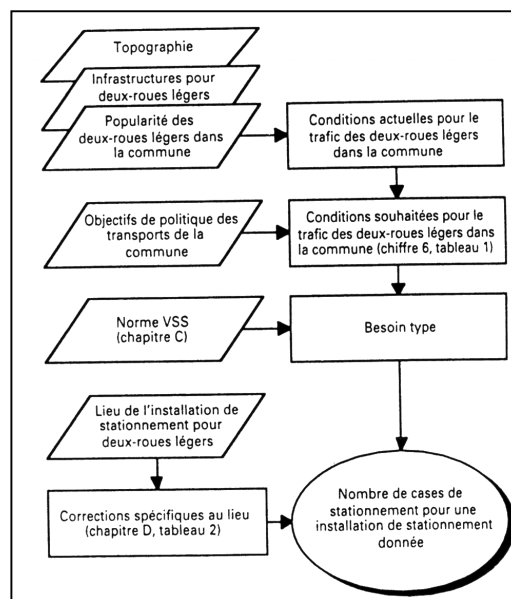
Topographie

Infrastructures pour deux-roues légers

Popularité des deux-roues légers dans la commune

Conditions actuelles pour le trafic des deux-roues légers dans la commune

Objectifs de politique des transports de la commune

Conditions souhaitées pour le trafic des deux-roues légers dans la commune (chiffre 6, tableau 1)

Norme VSS (chapitre C)

Besoin type

Lieu de l'installation de stationnement pour deux-roues légers

Corrections spécifiques au lieu (chapitre D, tableau 2)

Nombre de cases de stationnement pour une installation de stationnement donnée